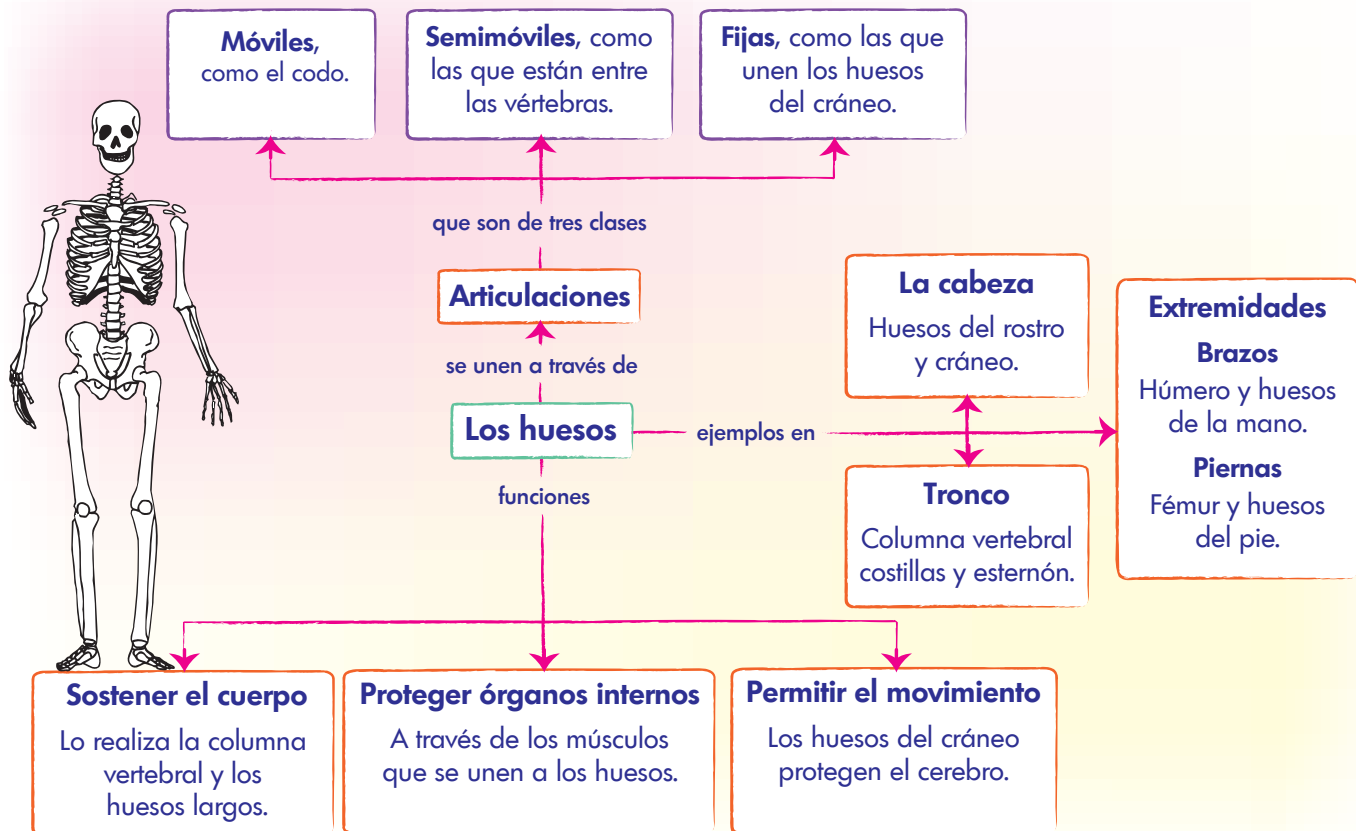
**Móviles**, como el codo.

**Semimóviles**, como las que están entre las vértebras.

**Fijas**, como las que unen los huesos del cráneo.

que son de tres clases

**Articulaciones**

se unen a través de

**Los huesos**

ejemplos en

**La cabeza**
Huesos del rostro y cráneo.

**Tronco**
Columna vertebral costillas y esternón.

**Extremidades**
**Brazos**
Húmero y huesos de la mano.
**Piernas**
Fémur y huesos del pie.

funciones

**Sostener el cuerpo**
Lo realiza la columna vertebral y los huesos largos.

**Proteger órganos internos**
A través de los músculos que se unen a los huesos.

**Permitir el movimiento**
Los huesos del cráneo protegen el cerebro.